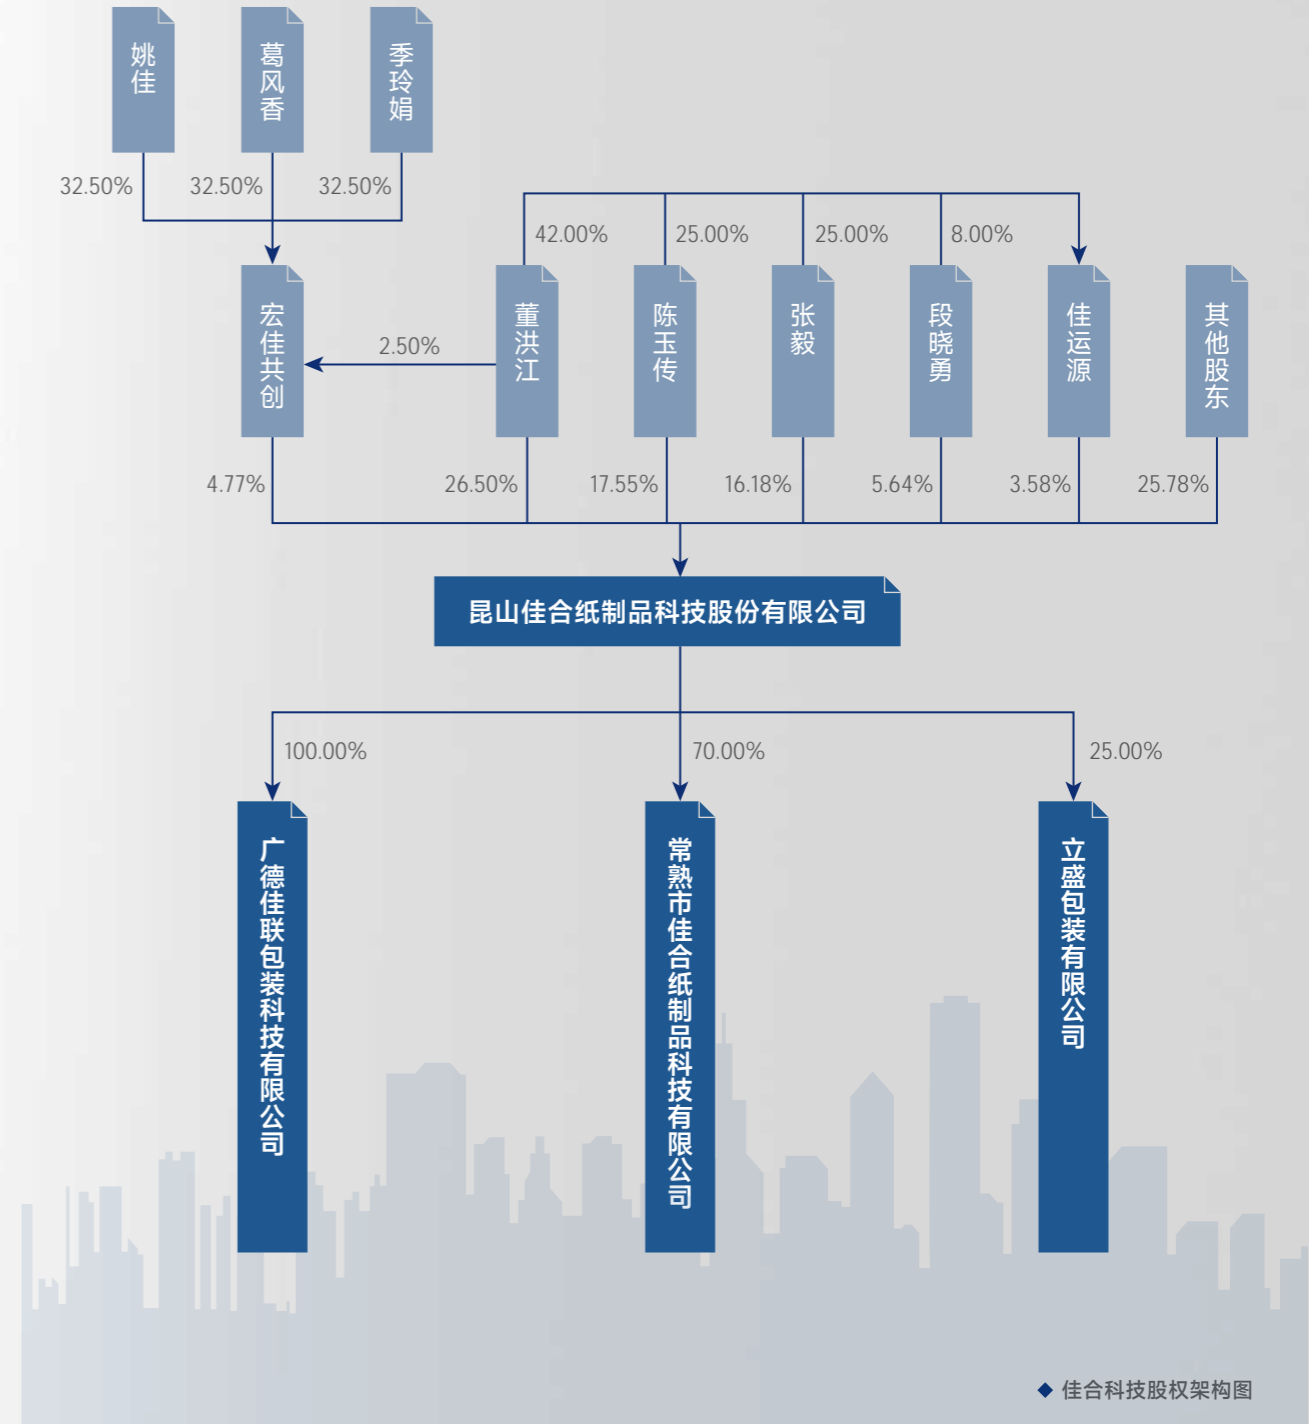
姚佳

葛风香

季玲娟

32.50%

32.50%

32.50%

42.00%

25.00%

25.00%

8.00%

宏佳共创

2.50%

董洪江

陈玉传

张毅

段晓勇

佳运源

其他股东

4.77%

26.50%

17.55%

16.18%

5.64%

3.58%

25.78%

昆山佳合纸制品科技股份有限公司

100.00%

70.00%

25.00%

广德佳联包装科技有限公司

常熟市佳合纸制品科技有限公司

立盛包装有限公司

◆ 佳合科技股权架构图